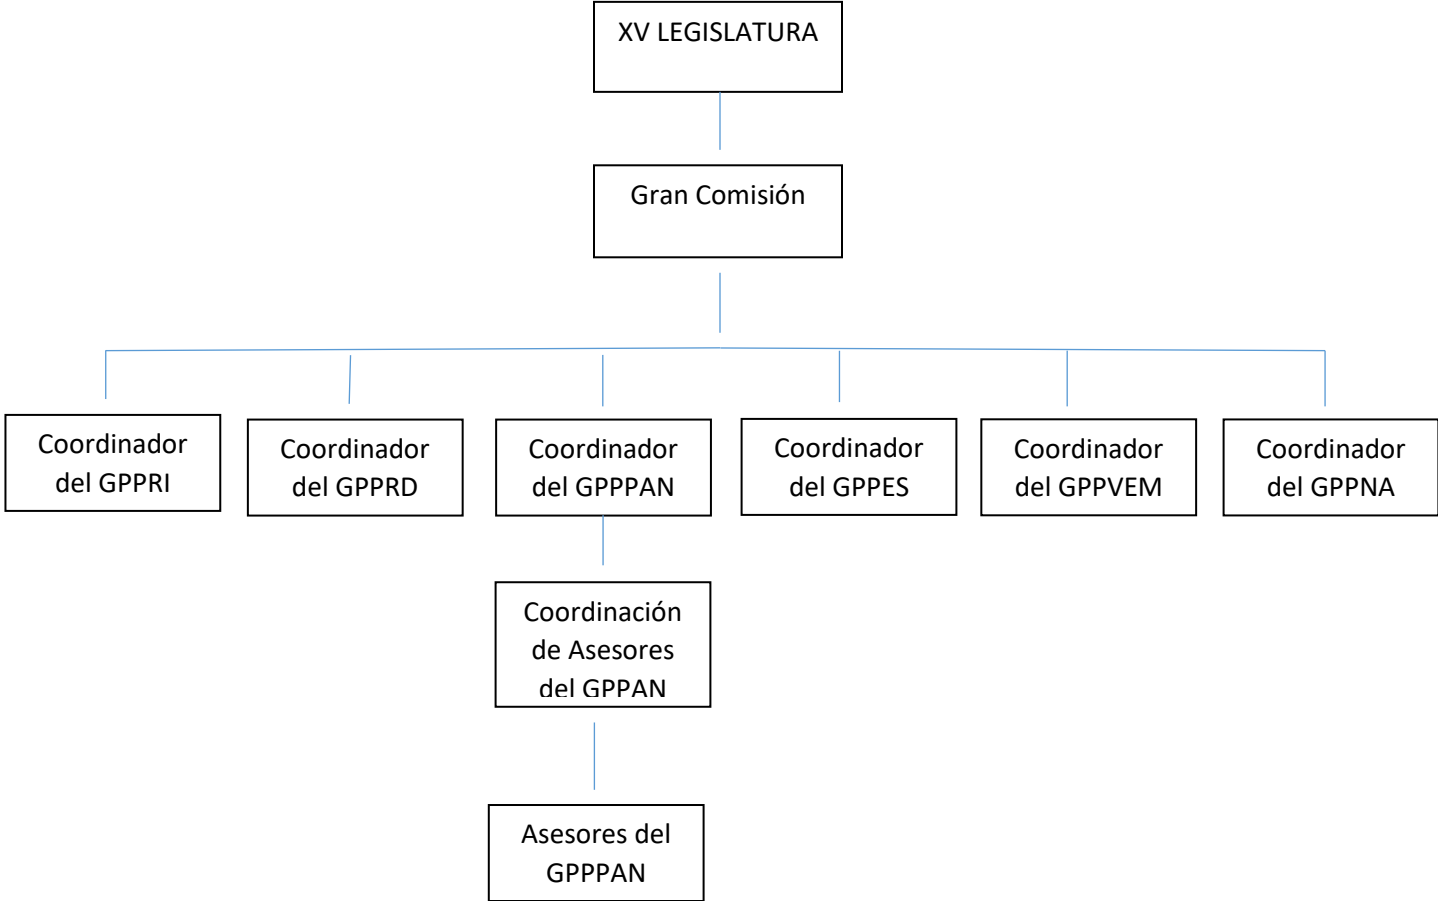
XV LEGISLATURA

Gran Comisión

Coordinador del GPPRI

Coordinador del GPPRD

Coordinador del GPPPAN

Coordinador del GPPES

Coordinador del GPPVEM

Coordinador del GPPNA

Coordinación de Asesores del GPPAN

Asesores del GPPPAN